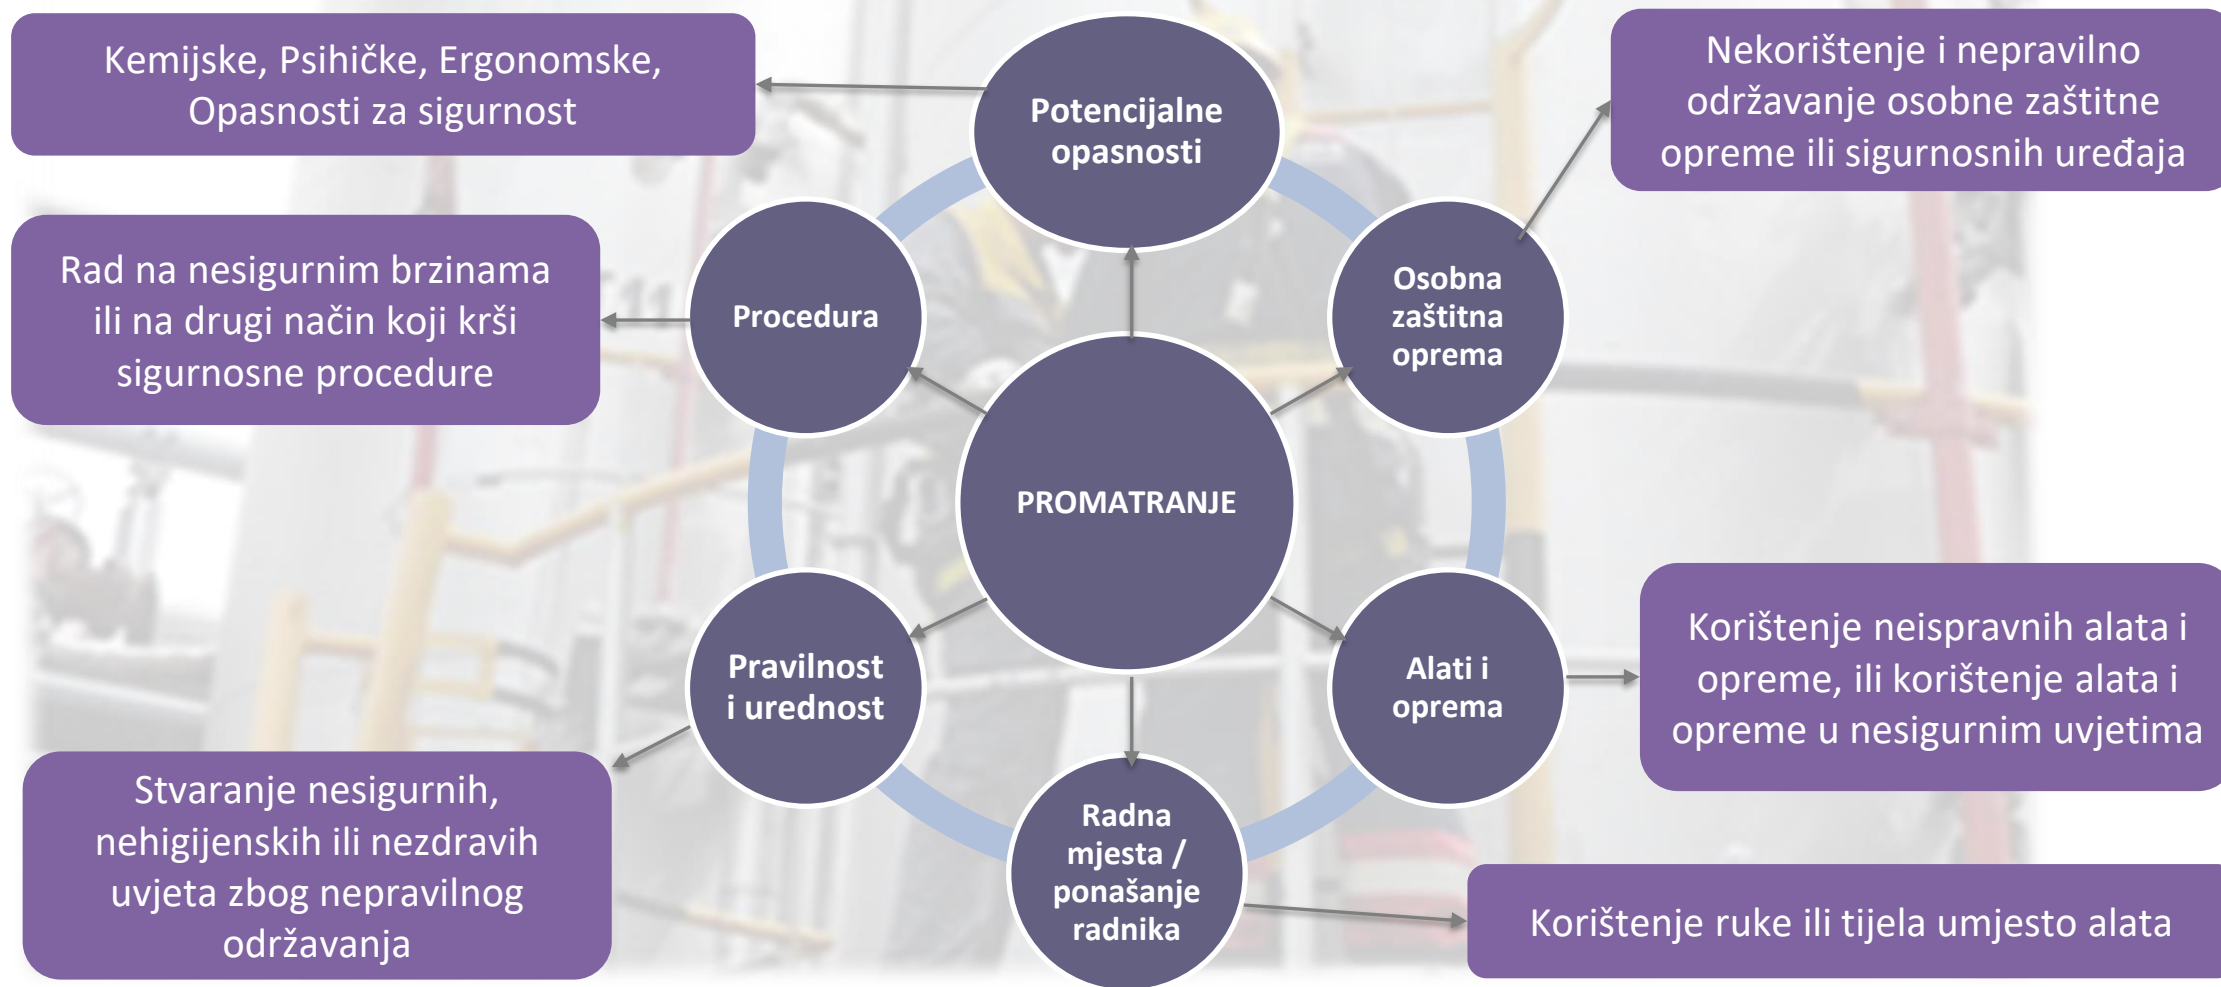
Kemijske, Psihičke, Ergonomske, Opasnosti za sigurnost

Potencijalne opasnosti

Nekorištenje i nepravilno održavanje osobne zaštitne opreme ili sigurnosnih uređaja

Rad na nesigurnim brzinama ili na drugi način koji krši sigurnosne procedure

Procedura

Osobna zaštitna oprema

PROMATRANJE

Pravilnost i urednost

Alati i oprema

Korištenje neispravnih alata i opreme, ili korištenje alata i opreme u nesigurnim uvjetima

Stvaranje nesigurnih, nehigijenskih ili nezdravih uvjeta zbog nepravilnog održavanja

Radna mjesta / ponašanje radnika

Korištenje ruke ili tijela umjesto alata